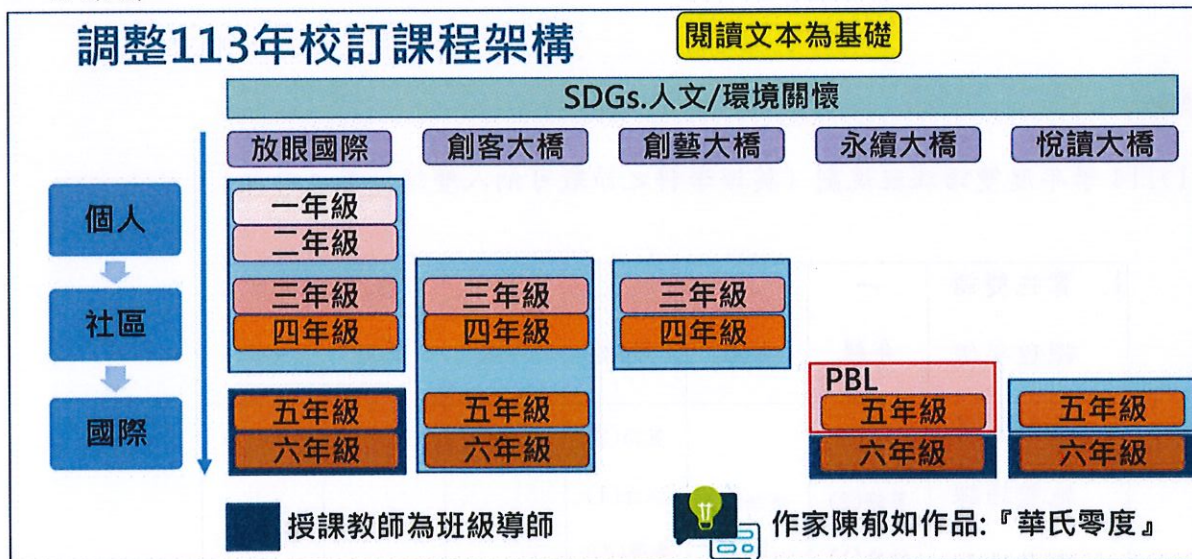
調整113年校訂課程架構

閱讀文本為基礎

SDGs.人文/環境關懷

| 放眼國際 | 創客大橋 | 創藝大橋 | 永續大橋 | 悅讀大橋 |
|---|---|---|---|---|
| 一年級 | | | | |
| 二年級 | | | | |
| 三年級 | 三年級 | 三年級 | | |
| 四年級 | 四年級 | 四年級 | | |
| 五年級 | 五年級 | | PBL 五年級 | 五年級 |
| 六年級 | 六年級 | | 六年級 | 六年級 |

個人

社區

國際

授課教師為班級導師

作家陳郁如作品:『華氏零度』